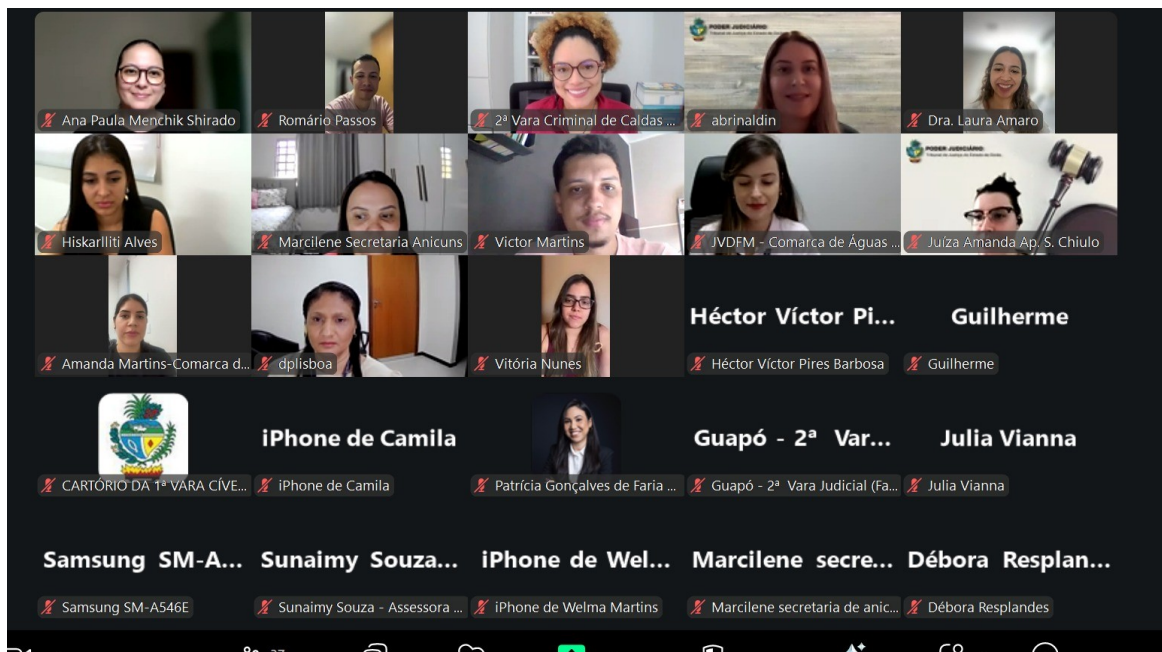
Ana Paula Menchik Shirado
Romário Passos
2ª Vara Criminal de Caldas ...
PODER JUDICIÁRIO
abrinaldin
Dra. Laura Amaro

Hiskarlliti Alves
Marcilene Secretaria Anicuns
Victor Martins
JVDFM - Comarca de Águas ...
PODER JUDICIÁRIO
Juíza Amanda Ap. S. Chiulo

Amanda Martins-Comarca d...
dplisboa
Vitória Nunes
Héctor Víctor Pi...
Héctor Víctor Pires Barbosa
Guilherme
Guilherme

CARTÓRIO DA 1ª VARA CÍVE...
iPhone de Camila
iPhone de Camila
Patrícia Gonçalves de Faria ...
Guapó - 2ª Var...
Guapó - 2ª Vara Judicial (Fa...
Julia Vianna
Julia Vianna

Samsung SM-A...
Samsung SM-A546E
Sunaimy Souza...
Sunaimy Souza - Assessora ...
iPhone de Wel...
iPhone de Welma Martins
Marcilene secre...
Marcilene secretaria de anic...
Débora Resplan...
Débora Resplandes